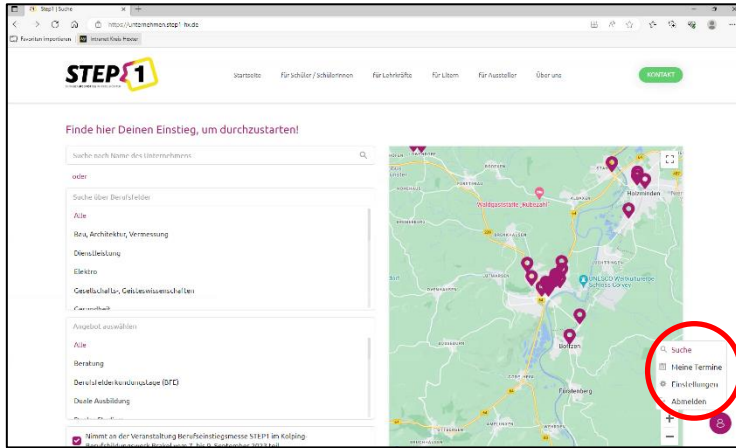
Step1 | Suche
https://unternehmen.step1-hx.de
Favoriten importieren
Internet Kreis Höxter

STEP 1

Startseite
Für Schüler / Schülerinnen
Für Lehrkräfte
Für Eltern
Für Aussteller
Über uns
KONTAKT

Finde hier Deinen Einstieg, um durchzustarten!

Suche nach Name des Unternehmens

oder

Suche über Berufsfelder

Alle
Bau, Architektur, Vermessung
Dienstleistung
Elektro
Gesellschafts-, Geisteswissenschaften
Gesundheit

Angebot auswählen

Alle
Beratung
Berufsfelderkundungstage (BFE)
Duale Ausbildung

Nimmt an der Veranstaltung Berufseinstiegsmesse STEP1 im Kolping

Waldgaststätte „Rübezahl"
UNESCO-Welterbestätte Schloss Corvey
Holzminden
Boffzen
Fürstenberg

Suche
Meine Termine
Einstellungen
Abmelden